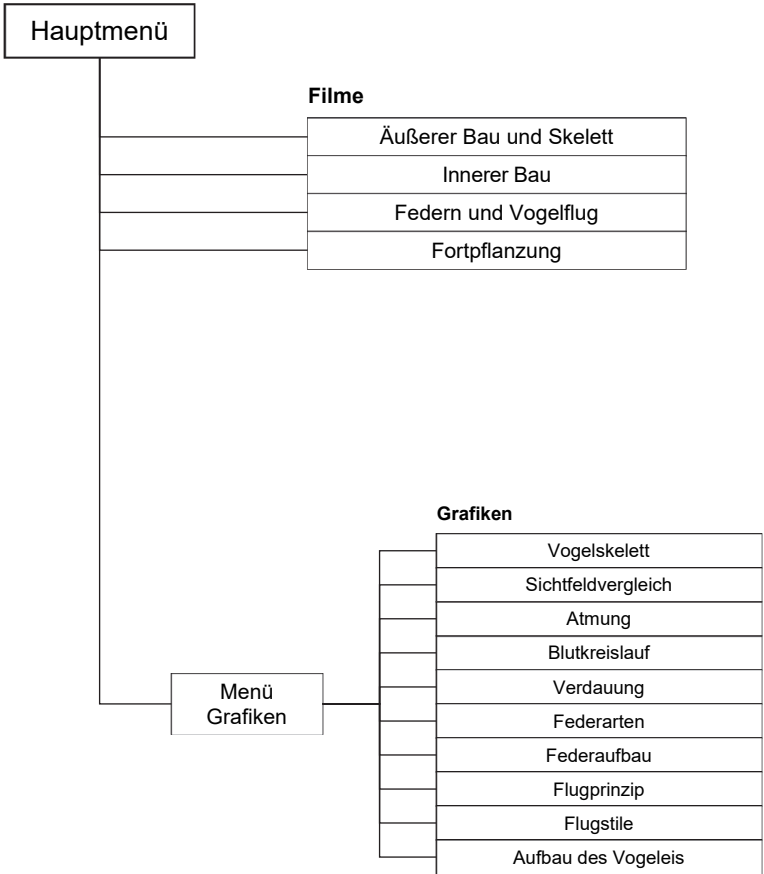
Hauptmenü

Filme

Äußerer Bau und Skelett

Innerer Bau

Federn und Vogelflug

Fortpflanzung

Menü Grafiken

Grafiken

Vogelskelett

Sichtfeldvergleich

Atmung

Blutkreislauf

Verdauung

Federarten

Federaufbau

Flugprinzip

Flugstile

Aufbau des Vogeleis